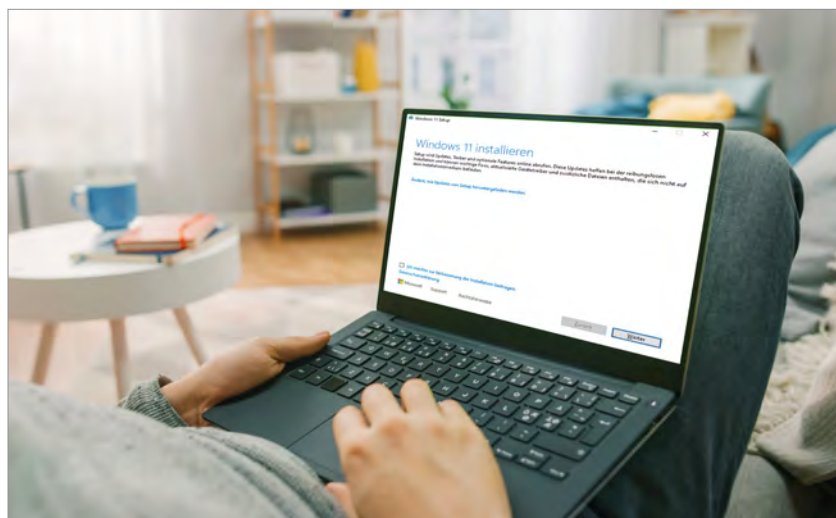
Windows 11 Setup

Windows 11 installieren

Setup wird Updates, Treiber und optionale Features online abrufen. Diese Updates helfen bei der reibungslosen Installation und können wichtige Fixes, aktualisierte Gerätetreiber und zusätzliche Dateien enthalten, die sich nicht auf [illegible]

Ändern, wie Updates von Setup heruntergeladen werden

Ich möchte zur Verbesserung der Installation beitragen
Datenschutzerklärung

Microsoft Support Rechtliche Hinweise

Zurück Weiter